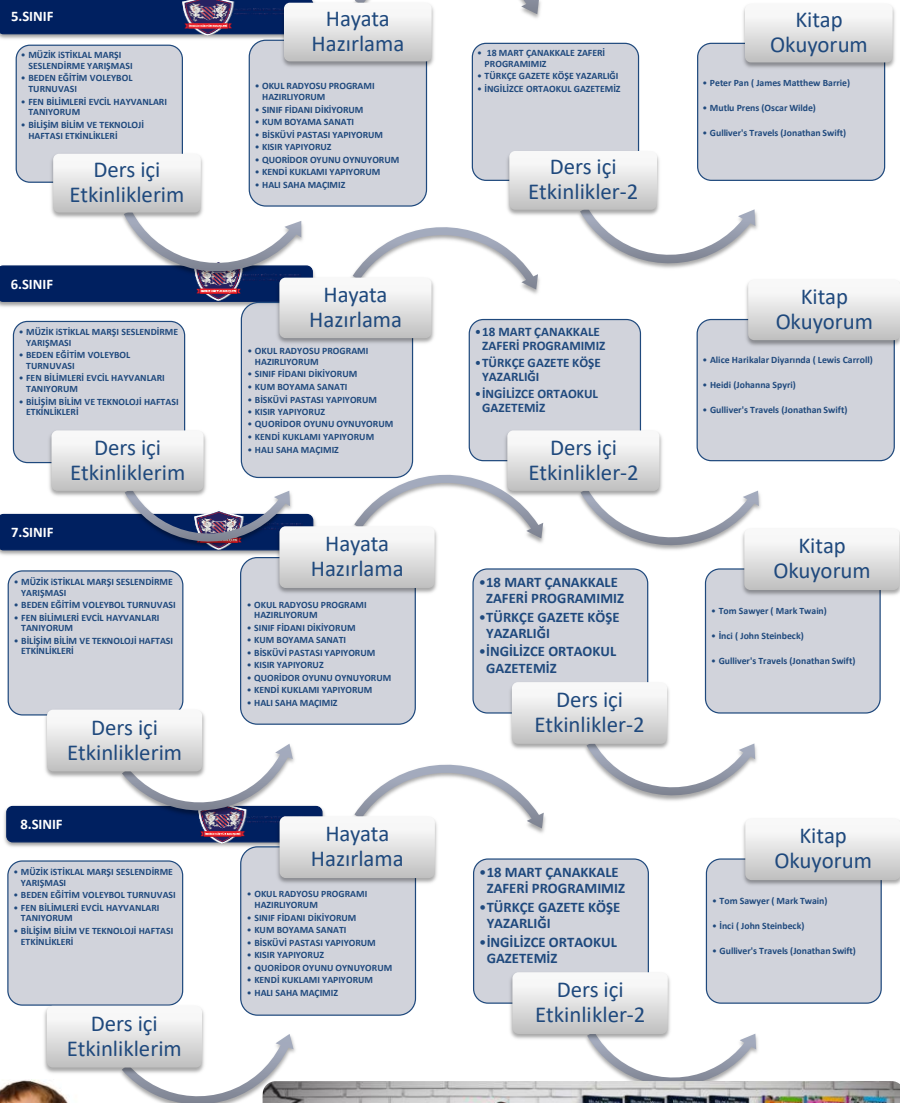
5.SINIF

• MÜZİK İSTİKLAL MARŞI SESLENDİRME YARIŞMASI
• BEDEN EĞİTİM VOLEYBOL TURNUVASI
• FEN BİLİMLERİ EVCİL HAYVANLARI TANIYORUM
• BİLİŞİM BİLİM VE TEKNOLOJİ HAFTASI ETKİNLİKLERİ

Ders içi Etkinliklerim

Hayata Hazırlama

• OKUL RADYOSU PROGRAMI HAZIRLIYORUM
• SINIF FİDANI DİKİYORUM
• KUM BOYAMA SANATI
• BİSKÜVİ PASTASI YAPIYORUM
• KISIR YAPIYORUZ
• QUORİDOR OYUNU OYNUYORUM
• KENDİ KUKLAMI YAPIYORUM
• HALI SAHA MAÇIMIZ

• 18 MART ÇANAKKALE ZAFERİ PROGRAMIMIZ
• TÜRKÇE GAZETE KÖŞE YAZARLIĞI
• İNGİLİZCE ORTAOKUL GAZETEMİZ

Ders içi Etkinlikler-2

Kitap Okuyorum

• Peter Pan ( James Matthew Barrie)
• Mutlu Prens (Oscar Wilde)
• Gulliver's Travels (Jonathan Swift)

6.SINIF

• MÜZİK İSTİKLAL MARŞI SESLENDİRME YARIŞMASI
• BEDEN EĞİTİM VOLEYBOL TURNUVASI
• FEN BİLİMLERİ EVCİL HAYVANLARI TANIYORUM
• BİLİŞİM BİLİM VE TEKNOLOJİ HAFTASI ETKİNLİKLERİ

Ders içi Etkinliklerim

Hayata Hazırlama

• OKUL RADYOSU PROGRAMI HAZIRLIYORUM
• SINIF FİDANI DİKİYORUM
• KUM BOYAMA SANATI
• BİSKÜVİ PASTASI YAPIYORUM
• KISIR YAPIYORUZ
• QUORİDOR OYUNU OYNUYORUM
• KENDİ KUKLAMI YAPIYORUM
• HALI SAHA MAÇIMIZ

• 18 MART ÇANAKKALE ZAFERİ PROGRAMIMIZ
• TÜRKÇE GAZETE KÖŞE YAZARLIĞI
• İNGİLİZCE ORTAOKUL GAZETEMİZ

Ders içi Etkinlikler-2

Kitap Okuyorum

• Alice Harikalar Diyarında ( Lewis Carroll)
• Heidi (Johanna Spyri)
• Gulliver's Travels (Jonathan Swift)

7.SINIF

• MÜZİK İSTİKLAL MARŞI SESLENDİRME YARIŞMASI
• BEDEN EĞİTİM VOLEYBOL TURNUVASI
• FEN BİLİMLERİ EVCİL HAYVANLARI TANIYORUM
• BİLİŞİM BİLİM VE TEKNOLOJİ HAFTASI ETKİNLİKLERİ

Ders içi Etkinliklerim

Hayata Hazırlama

• OKUL RADYOSU PROGRAMI HAZIRLIYORUM
• SINIF FİDANI DİKİYORUM
• KUM BOYAMA SANATI
• BİSKÜVİ PASTASI YAPIYORUM
• KISIR YAPIYORUZ
• QUORİDOR OYUNU OYNUYORUM
• KENDİ KUKLAMI YAPIYORUM
• HALI SAHA MAÇIMIZ

• 18 MART ÇANAKKALE ZAFERİ PROGRAMIMIZ
• TÜRKÇE GAZETE KÖŞE YAZARLIĞI
• İNGİLİZCE ORTAOKUL GAZETEMİZ

Ders içi Etkinlikler-2

Kitap Okuyorum

• Tom Sawyer ( Mark Twain)
• İnci ( John Steinbeck)
• Gulliver's Travels (Jonathan Swift)

8.SINIF

• MÜZİK İSTİKLAL MARŞI SESLENDİRME YARIŞMASI
• BEDEN EĞİTİM VOLEYBOL TURNUVASI
• FEN BİLİMLERİ EVCİL HAYVANLARI TANIYORUM
• BİLİŞİM BİLİM VE TEKNOLOJİ HAFTASI ETKİNLİKLERİ

Ders içi Etkinliklerim

Hayata Hazırlama

• OKUL RADYOSU PROGRAMI HAZIRLIYORUM
• SINIF FİDANI DİKİYORUM
• KUM BOYAMA SANATI
• BİSKÜVİ PASTASI YAPIYORUM
• KISIR YAPIYORUZ
• QUORİDOR OYUNU OYNUYORUM
• KENDİ KUKLAMI YAPIYORUM
• HALI SAHA MAÇIMIZ

• 18 MART ÇANAKKALE ZAFERİ PROGRAMIMIZ
• TÜRKÇE GAZETE KÖŞE YAZARLIĞI
• İNGİLİZCE ORTAOKUL GAZETEMİZ

Ders içi Etkinlikler-2

Kitap Okuyorum

• Tom Sawyer ( Mark Twain)
• İnci ( John Steinbeck)
• Gulliver's Travels (Jonathan Swift)